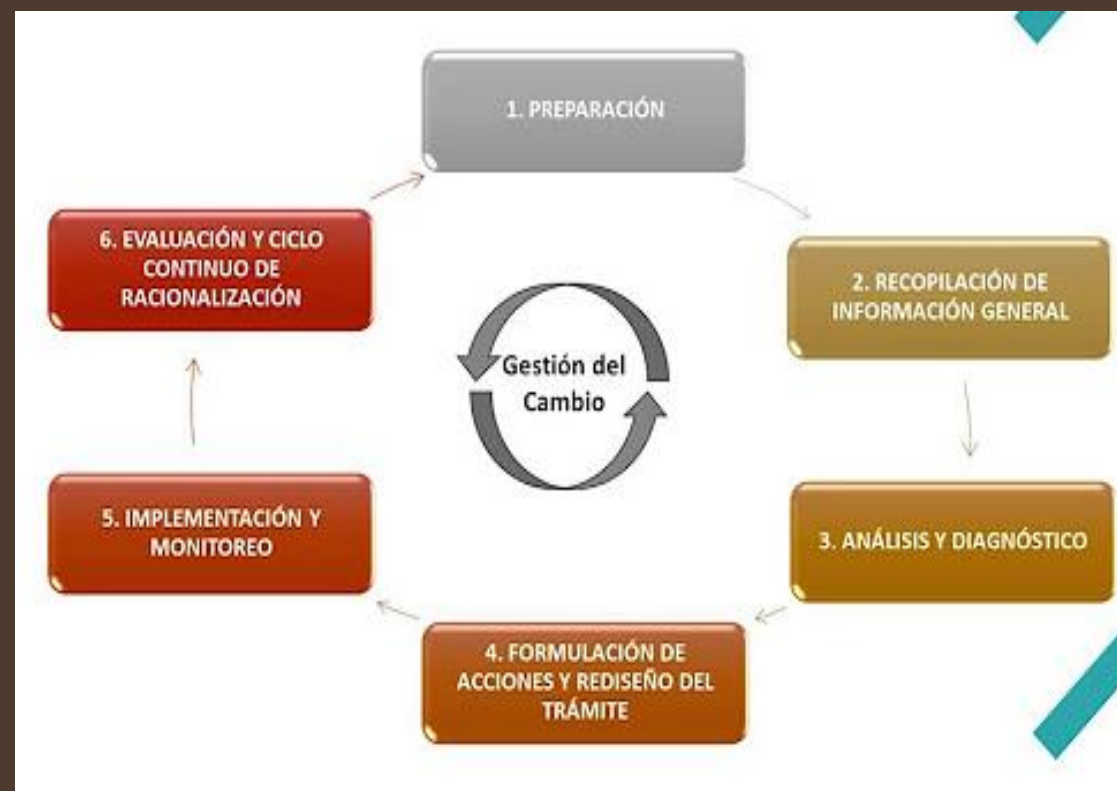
1. PREPARACIÓN

2. RECOPILACIÓN DE INFORMACIÓN GENERAL

3. ANÁLISIS Y DIAGNÓSTICO

4. FORMULACIÓN DE ACCIONES Y REDISEÑO DEL TRÁMITE

5. IMPLEMENTACIÓN Y MONITOREO

6. EVALUACIÓN Y CICLO CONTINUO DE RACIONALIZACIÓN

Gestión del Cambio